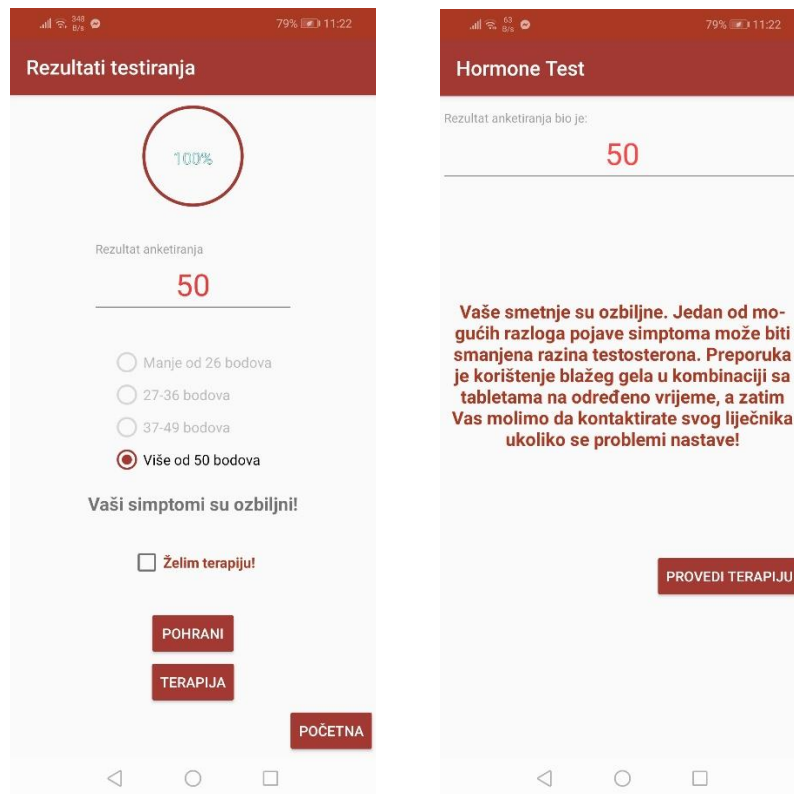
348 B/s 79% 11:22

Rezultati testiranja

100%

Rezultat anketiranja

50

Manje od 26 bodova

27-36 bodova

37-49 bodova

Više od 50 bodova

Vaši simptomi su ozbiljni!

Želim terapiju!

POHRANI

TERAPIJA

POČETNA

63 B/s 79% 11:22

Hormone Test

Rezultat anketiranja bio je:

50

Vaše smetnje su ozbiljne. Jedan od mogućih razloga pojave simptoma može biti smanjena razina testosterona. Preporuka je korištenje blažeg gela u kombinaciji sa tabletama na određeno vrijeme, a zatim Vas molimo da kontaktirate svog liječnika ukoliko se problemi nastave!

PROVEDI TERAPIJU